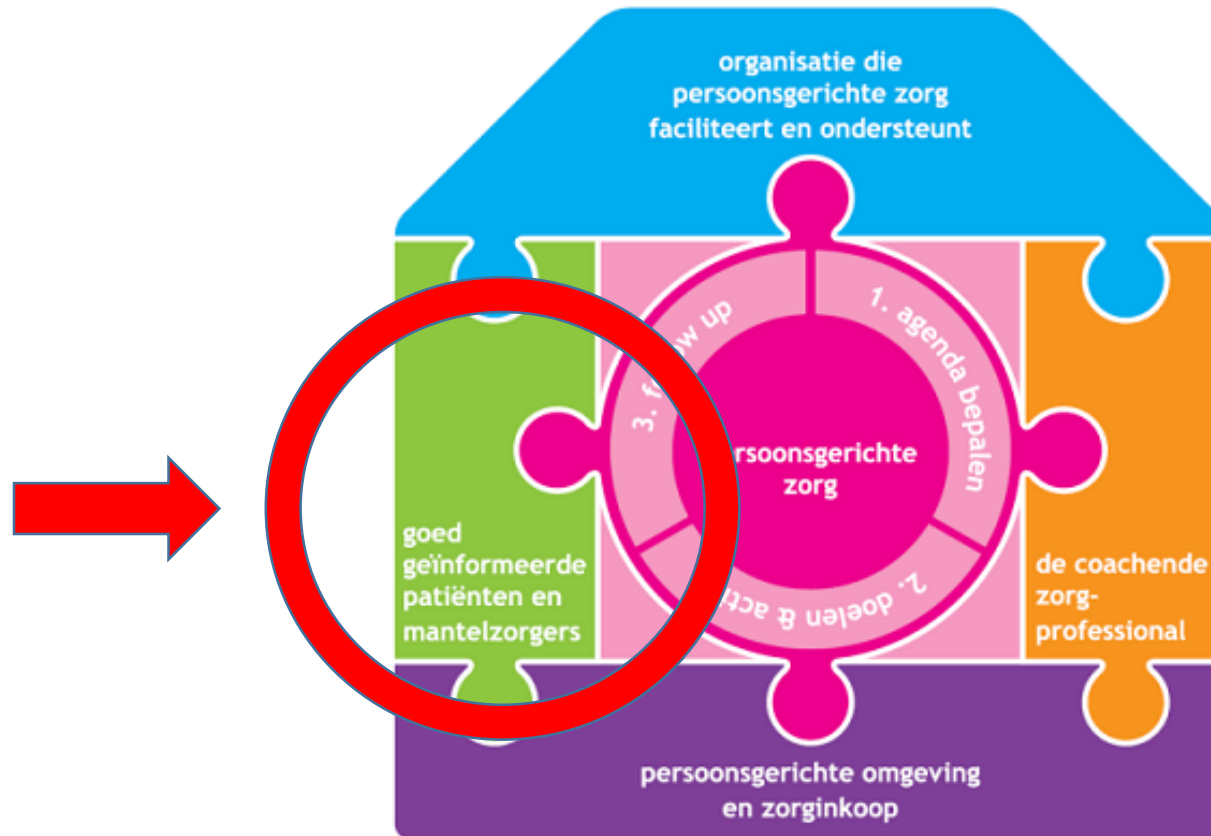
organisatie die persoonsgerichte zorg faciliteert en ondersteunt

1. agenda bepalen

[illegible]rsoonsgerichte zorg

3. f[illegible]w up

2. doelen & act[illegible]

goed geïnformeerde patiënten en mantelzorgers

de coachende zorg-professional

persoonsgerichte omgeving en zorginkoop